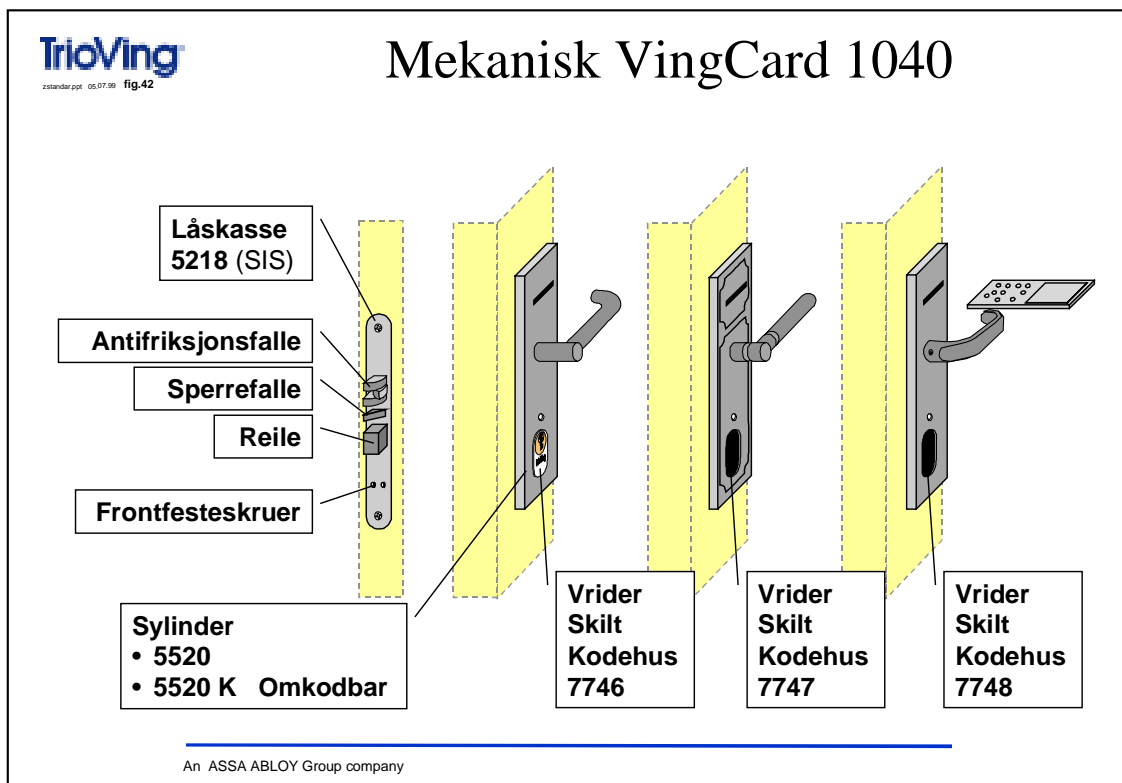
TrioVing
zstandar.ppt 05.07.99 fig.42

Mekanisk VingCard 1040

Låskasse
5218 (SIS)

Antifriksjonsfalle

Sperrefalle

Reile

Frontfesteskruer

Sylinder
• 5520
• 5520 K Omkodbar

Vrider
Skilt
Kodehus
7746

Vrider
Skilt
Kodehus
7747

Vrider
Skilt
Kodehus
7748

An ASSA ABLOY Group company